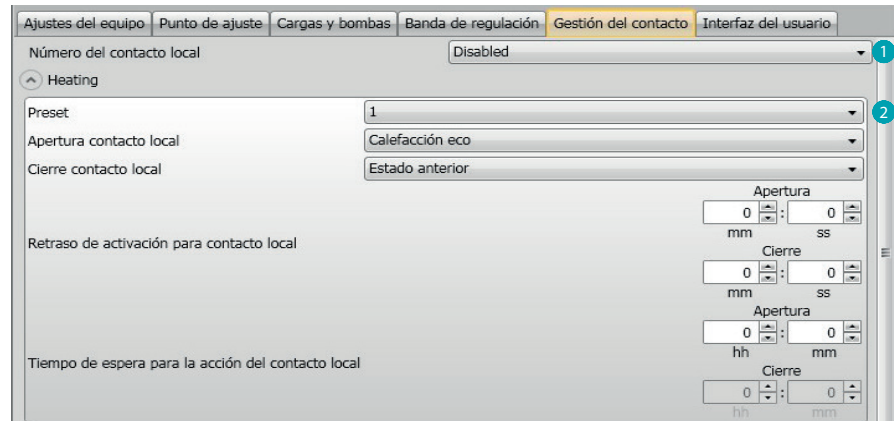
Ajustes del equipo | Punto de ajuste | Cargas y bombas | Banda de regulación | Gestión del contacto | Interfaz del usuario

Número del contacto local
Disabled
1

Heating

Preset
1
2

Apertura contacto local
Calefacción eco

Cierre contacto local
Estado anterior

Retraso de activación para contacto local
Apertura
0 : 0
mm ss
Cierre
0 : 0
mm ss

Tiempo de espera para la acción del contacto local
Apertura
0 : 0
hh mm
Cierre
0 : 0
hh mm